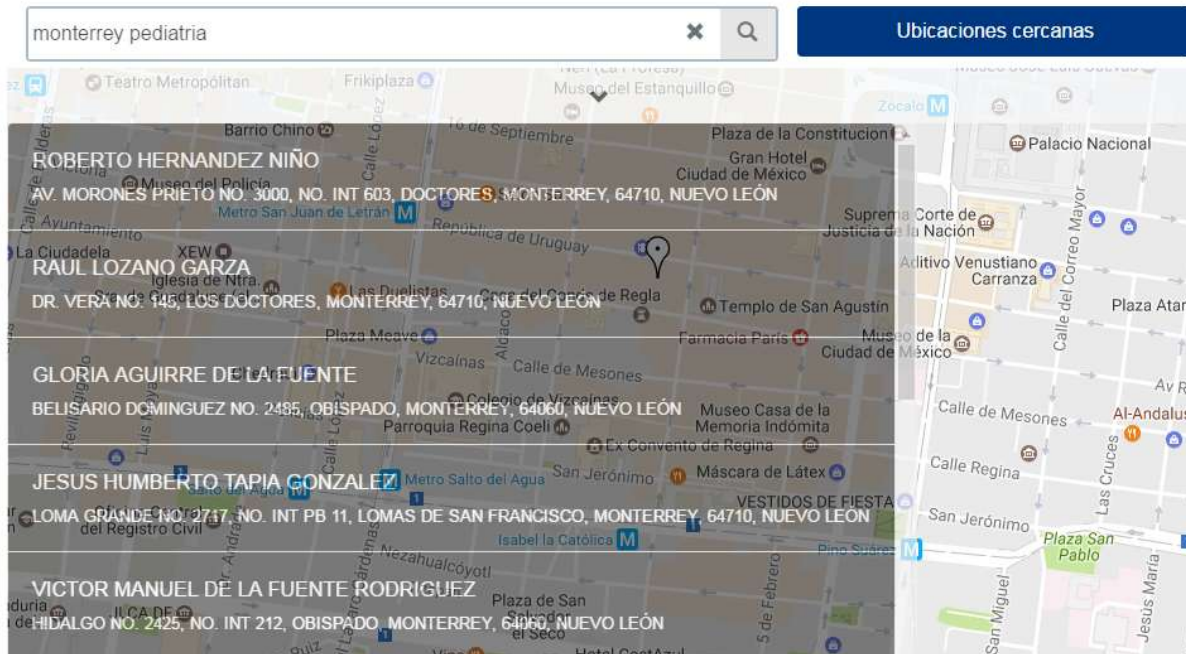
monterrey pediatria

Ubicaciones cercanas

ROBERTO HERNANDEZ NIÑO
AV. MORONES PRIETO NO. 3000, NO. INT 603, DOCTORES, MONTERREY, 64710, NUEVO LEÓN

RAUL LOZANO GARZA
DR. VERA NO. 145, LOS DOCTORES, MONTERREY, 64710, NUEVO LEÓN

GLORIA AGUIRRE DE LA FUENTE
BELISARIO DOMINGUEZ NO. 2485, OBISPADO, MONTERREY, 64060, NUEVO LEÓN

JESUS HUMBERTO TAPIA GONZALEZ
LOMA GRANDE NO. 2717, NO. INT PB 11, LOMAS DE SAN FRANCISCO, MONTERREY, 64710, NUEVO LEÓN

VICTOR MANUEL DE LA FUENTE RODRIGUEZ
HIDALGO NO. 2425, NO. INT 212, OBISPADO, MONTERREY, 64060, NUEVO LEÓN

Teatro Metropólitan
Frikiplaza
Museo del Estanquillo
Zócalo
Barrio Chino
16 de Septiembre
Plaza de la Constitucion
Palacio Nacional
Gran Hotel Ciudad de México
Museo del Policía
Metro San Juan de Letrán
Ayuntamiento
Suprema Corte de Justicia de la Nación
República de Uruguay
La Ciudadela
XEW
Iglesia de Ntra.
Las Duelistas
Regla
Templo de San Agustín
Aditivo Venustiano Carranza
Plaza Atar
Plaza Meave
Vizcaínas
Calle de Mesones
Farmacia París
Museo de la Ciudad de México
Calle del Correo Mayor
Colegio de Vizcaínas
Parroquia Regina Coeli
Museo Casa de la Memoria Indómita
Calle de Mesones
Al-Andalus
Ex Convento de Regina
San Jerónimo
Máscara de Látex
Calle Regina
Metro Salto del Agua
Salto del Agua
VESTIDOS DE FIESTA
del Registro Civil
San Jerónimo
Isabel la Católica
Pino Suárez
Plaza San Pablo
Nezahualcóyotl
Plaza de San Salvador el Seco
5 de Febrero
San Miguel
Jesús María
Las Cruces
Revillagigedo
Luis Moya
Aldaco
Calle López